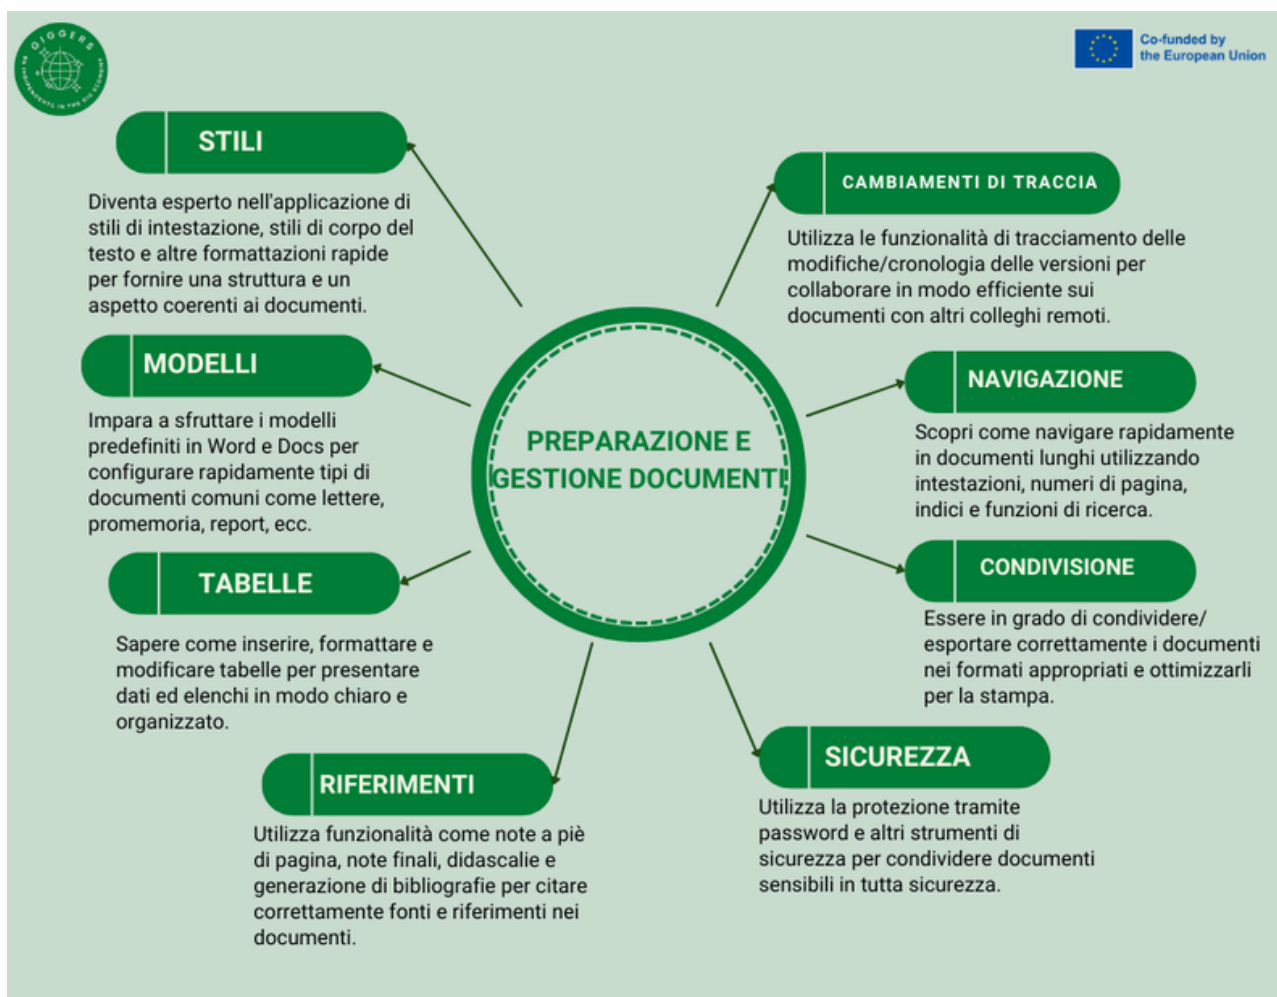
GIGGERS

Co-funded by the European Union

STILI

Diventa esperto nell'applicazione di stili di intestazione, stili di corpo del testo e altre formattazioni rapide per fornire una struttura e un aspetto coerenti ai documenti.

MODELLI

Impara a sfruttare i modelli predefiniti in Word e Docs per configurare rapidamente tipi di documenti comuni come lettere, promemoria, report, ecc.

TABELLE

Sapere come inserire, formattare e modificare tabelle per presentare dati ed elenchi in modo chiaro e organizzato.

RIFERIMENTI

Utilizza funzionalità come note a piè di pagina, note finali, didascalie e generazione di bibliografie per citare correttamente fonti e riferimenti nei documenti.

PREPARAZIONE E GESTIONE DOCUMENTI

CAMBIAMENTI DI TRACCIA

Utilizza le funzionalità di tracciamento delle modifiche/cronologia delle versioni per collaborare in modo efficiente sui documenti con altri colleghi remoti.

NAVIGAZIONE

Scopri come navigare rapidamente in documenti lunghi utilizzando intestazioni, numeri di pagina, indici e funzioni di ricerca.

CONDIVISIONE

Essere in grado di condividere/ esportare correttamente i documenti nei formati appropriati e ottimizzarli per la stampa.

SICUREZZA

Utilizza la protezione tramite password e altri strumenti di sicurezza per condividere documenti sensibili in tutta sicurezza.